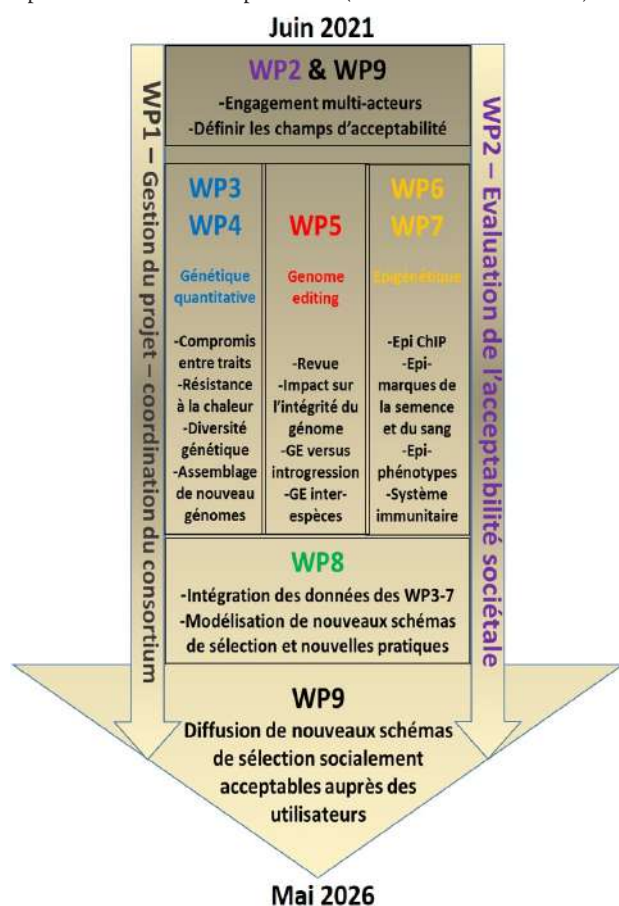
Juin 2021

WP1 – Gestion du projet – coordination du consortium

WP2 & WP9
-Engagement multi-acteurs
-Définir les champs d'acceptabilité

WP3
WP4
Génétique quantitative
-Compromis entre traits
-Résistance à la chaleur
-Diversité génétique
-Assemblage de nouveau génomes

WP5
Genome editing
-Revue
-Impact sur l'intégrité du génome
-GE versus introgression
-GE inter-espèces

WP6
WP7
Epigénétique
-Epi ChIP
-Epi-marques de la semence et du sang
-Epi-phénotypes
-Système immunitaire

WP8
-Intégration des données des WP3-7
-Modélisation de nouveaux schémas de sélection et nouvelles pratiques

WP9
Diffusion de nouveaux schémas de sélection socialement acceptables auprès des utilisateurs

WP2 – Evaluation de l'acceptabilité sociétale

Mai 2026